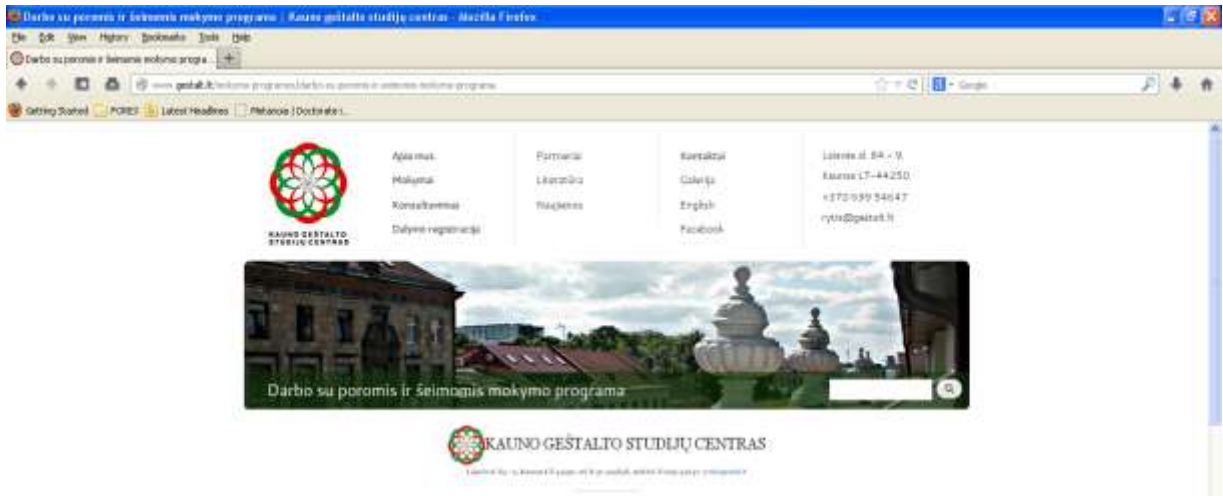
Darbo su poromis ir šeimomis mokymo programa | Kauno geštalto studijų centras - Mozilla Firefox

File Edit View History Bookmarks Tools Help

Darbo su poromis ir šeimomis mokymo progra... +

www.gestalt.lt/mokymo-programos/darbo-su-poromis-ir-seimomis-mokymo-programa

Google

Getting Started PORES Latest Headlines Metanoia | Doctorate i...

KAUNO GEŠTALTO STUDIJŲ CENTRAS

Apie mus
Mokymai
Konsultavimas
Dalyvio registracija

Partneriai
Literatūra
Naujienos

Kontaktai
Galerija
English
Facebook

Laisvės al. 84 - 9,
Kaunas LT-44250
+370 699 54647
rytis@gestalt.lt

Darbo su poromis ir šeimomis mokymo programa

KAUNO GEŠTALTO STUDIJŲ CENTRAS

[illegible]